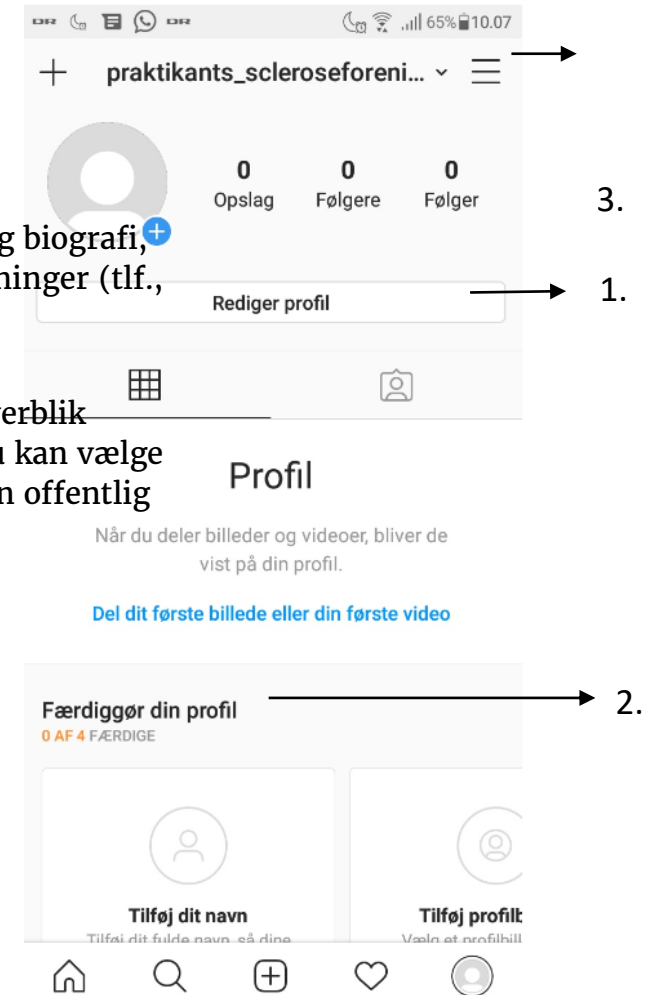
65% 10.07

praktikants_scleroseforeni...

0 Opslag
0 Følgere
0 Følger

3.

g biografi,
ninger (tlf.,

Rediger profil

1.

erblik
u kan vælge
n offentlig

Profil

Når du deler billeder og videoer, bliver de vist på din profil.

Del dit første billede eller din første video

Færdiggør din profil

2.

0 AF 4 FÆRDIGE

Tilføj dit navn
Tilføj dit fulde navn, så dine

Tilføj profilb
Vælg et profilbill